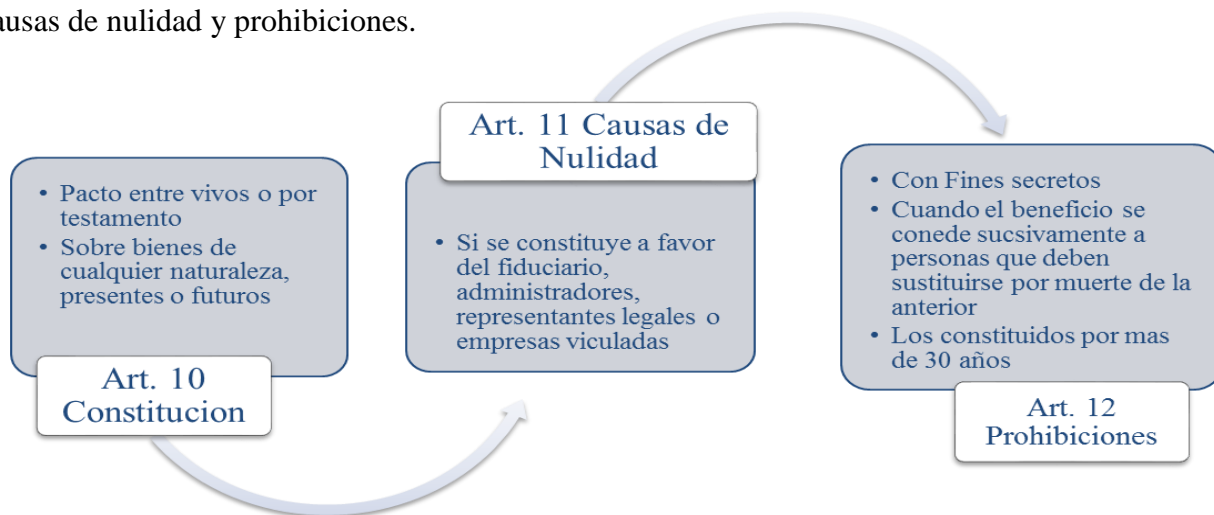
usas de nulidad y prohibiciones.

• Pacto entre vivos o por testamento
• Sobre bienes de cualquier naturaleza, presentes o futuros

Art. 10 Constitucion

Art. 11 Causas de Nulidad

• Si se constituye a favor del fiduciario, administradores, representantes legales o empresas viculadas

• Con Fines secretos
• Cuando el beneficio se conede sucsivamente a personas que deben sustituirse por muerte de la anterior
• Los constituidos por mas de 30 años

Art. 12 Prohibiciones